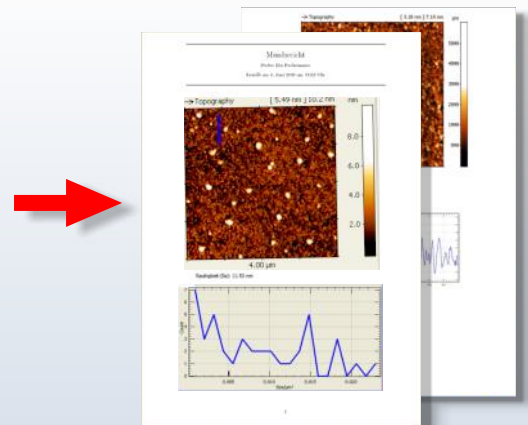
Messbericht
Probe: Ein Probenname
Erstellt am 4. Juni 2010 um 10:22 Uhr

Topography
[ 5.49 nm ] 10.2 nm
nm
8.0
6.0
4.0
2.0
4.00 µm
Rauhigkeit (Sa): 11.93 nm

1

Topography
[ 5.10 nm ] 7.10 nm
pm
5000
4000
3000
2000
1000
0